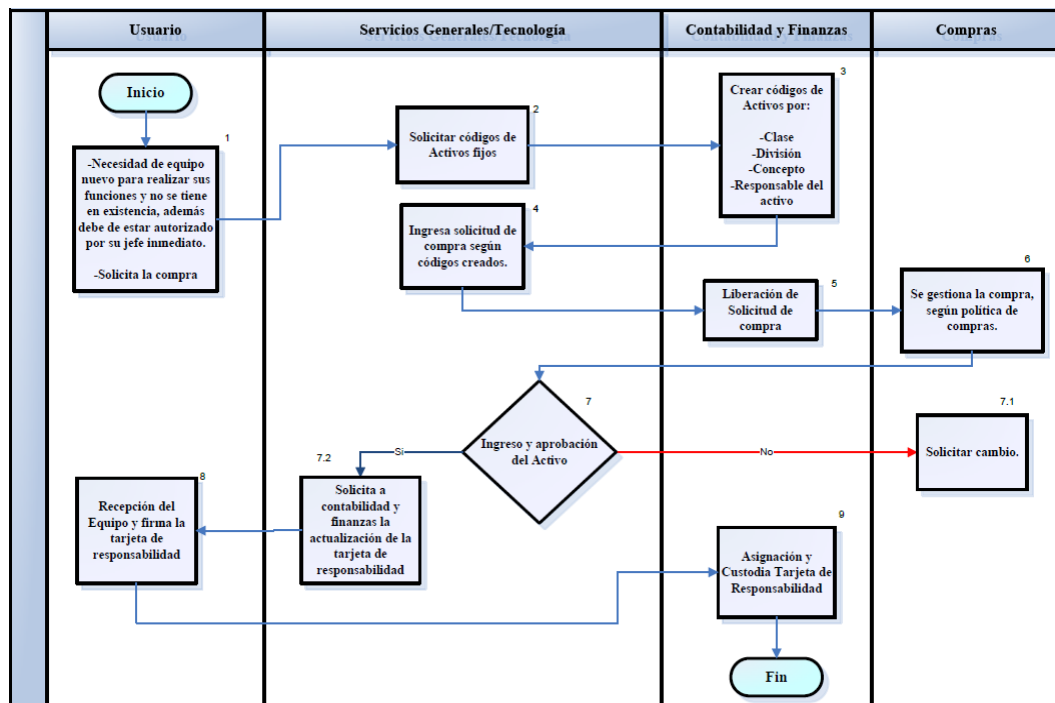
Usuario

Servicios Generales/Tecnología

Contabilidad y Finanzas

Compras

Inicio

1

-Necesidad de equipo nuevo para realizar sus funciones y no se tiene en existencia, además debe de estar autorizado por su jefe inmediato.

-Solicita la compra

2

Solicitar códigos de Activos fijos

3

Crear códigos de Activos por:

-Clase
-División
-Concepto
-Responsable del activo

4

Ingresa solicitud de compra según códigos creados.

5

Liberación de Solicitud de compra

6

Se gestiona la compra, según política de compras.

7

Ingreso y aprobación del Activo

Si

No

7.1

Solicitar cambio.

7.2

Solicita a contabilidad y finanzas la actualización de la tarjeta de responsabilidad

8

Recepción del Equipo y firma la tarjeta de responsabilidad

9

Asignación y Custodia Tarjeta de Responsabilidad

Fin